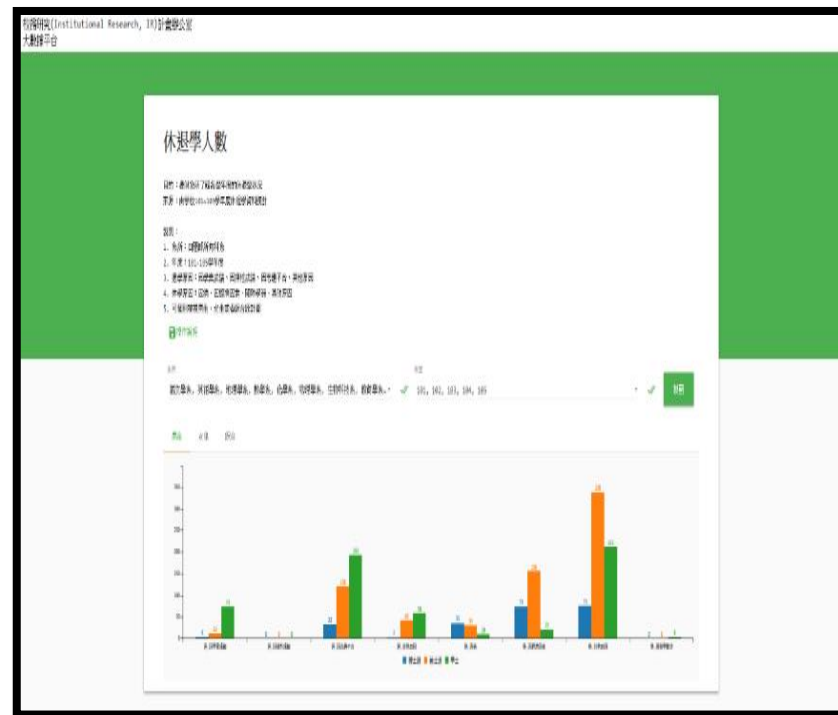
校務研究(Institutional Research, IR)計畫辦公室
大數據平台

休退學人數

目的：提供各系了解各學年度休退學狀況
來源：教學組101~105學年度休退學資料統計

說明：
1. 系所：可選擇系所
2. 年度：101~105學年度
3. 退學原因：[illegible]
4. 休學原因：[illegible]
5. 可複選欄位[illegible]

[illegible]

系所
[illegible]
年度
101, 102, 103, 104, 105
查詢

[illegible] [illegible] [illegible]